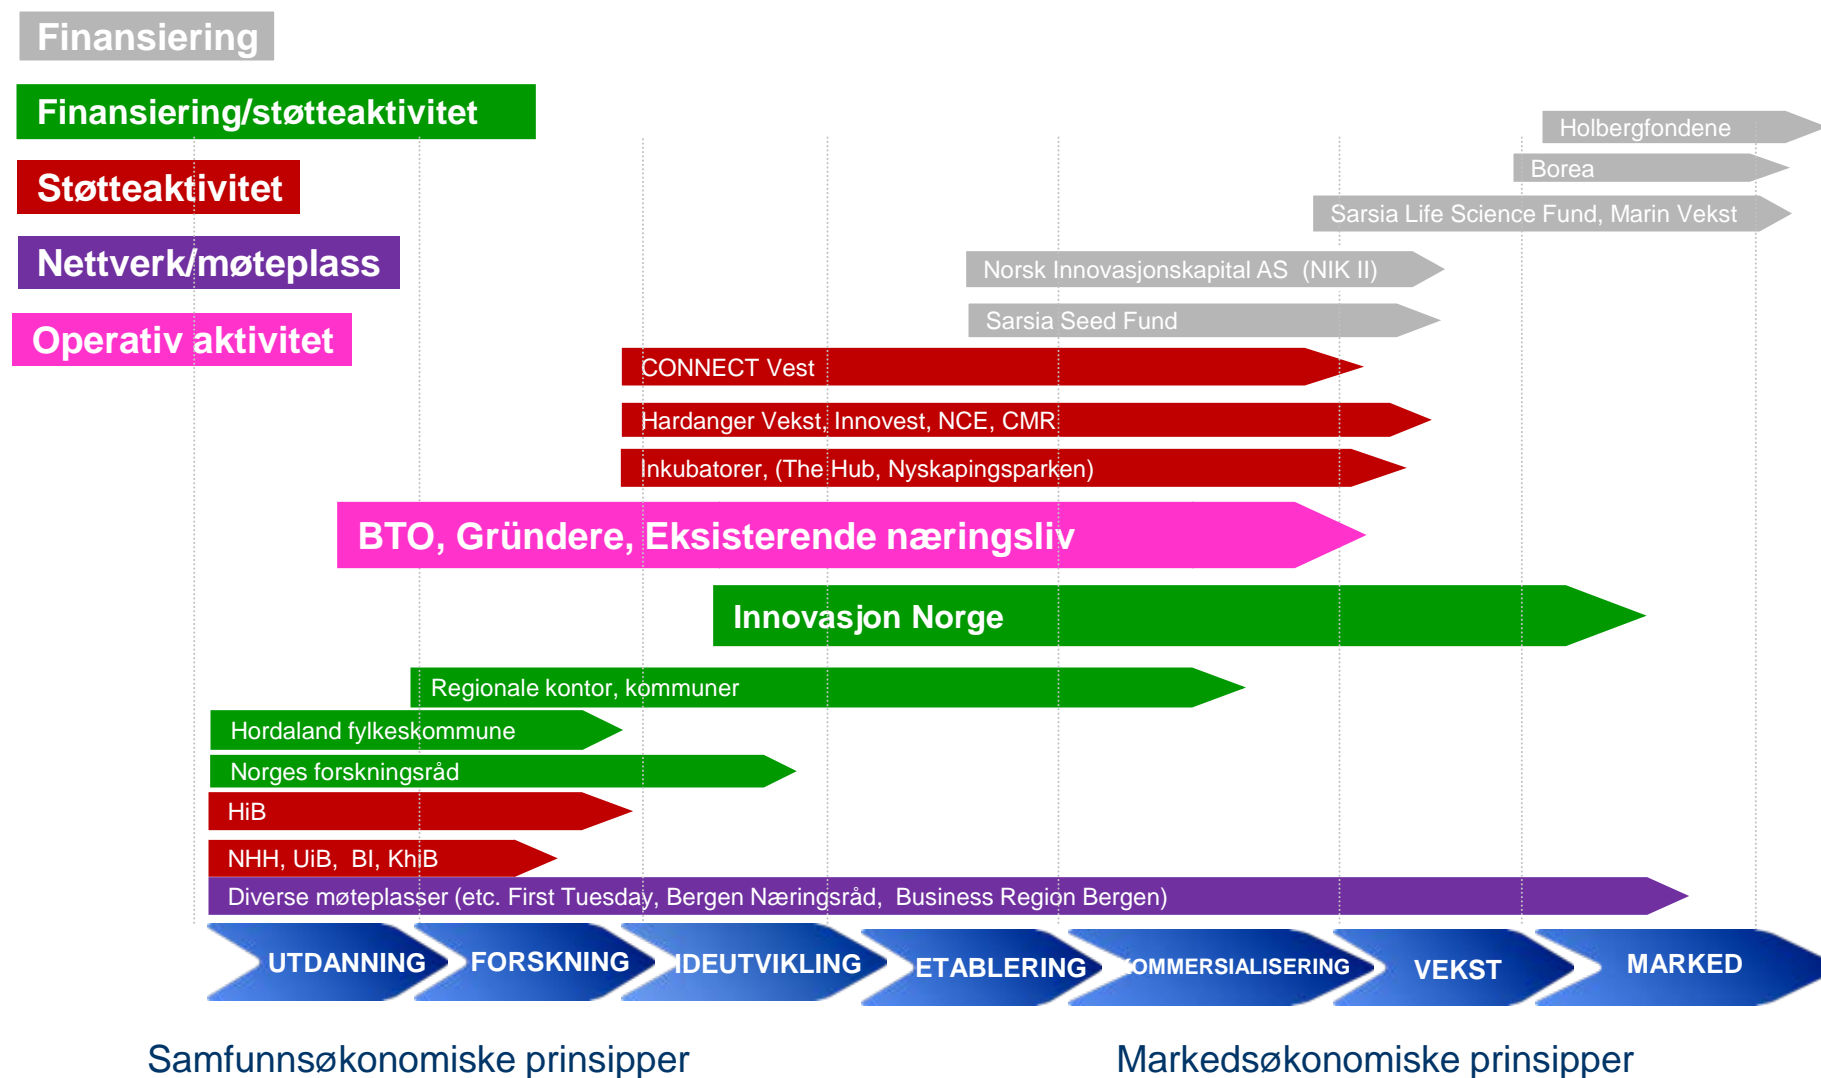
Finansiering

Finansiering/støtteaktivitet

Støtteaktivitet

Nettverk/møteplass

Operativ aktivitet

Holbergfondene

Borea

Sarsia Life Science Fund, Marin Vekst

Norsk Innovasjonskapital AS (NIK II)

Sarsia Seed Fund

CONNECT Vest

Hardanger Vekst, Innovest, NCE, CMR

Inkubatorer, (The Hub, Nyskapingsparken)

BTO, Gründere, Eksisterende næringsliv

Innovasjon Norge

Regionale kontor, kommuner

Hordaland fylkeskommune

Norges forskningsråd

HiB

NHH, UiB, BI, KhiB

Diverse møteplasser (etc. First Tuesday, Bergen Næringsråd, Business Region Bergen)

UTDANNING

FORSKNING

IDEUTVIKLING

ETABLERING

KOMMERSIALISERING

VEKST

MARKED

Samfunnsøkonomiske prinsipper

Markedsøkonomiske prinsipper